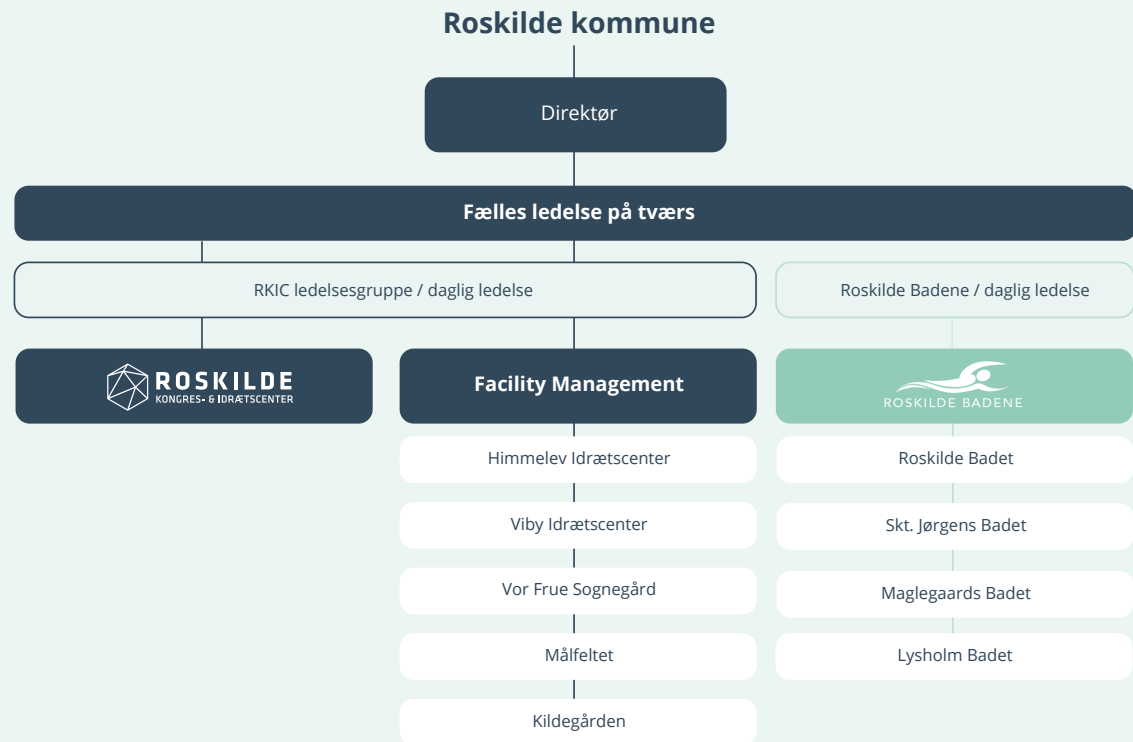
Roskilde kommune

Direktør

Fælles ledelse på tværs

RKIC ledelsesgruppe / daglig ledelse

Roskilde Badene / daglig ledelse

ROSKILDE
KONGRES- & IDRÆTSCENTER

Facility Management

ROSKILDE BADENE

Himmelev Idrætscenter

Viby Idrætscenter

Vor Frue Sognegård

Målfeltet

Kildegården

Roskilde Badet

Skt. Jørgens Badet

Maglegaards Badet

Lysholm Badet